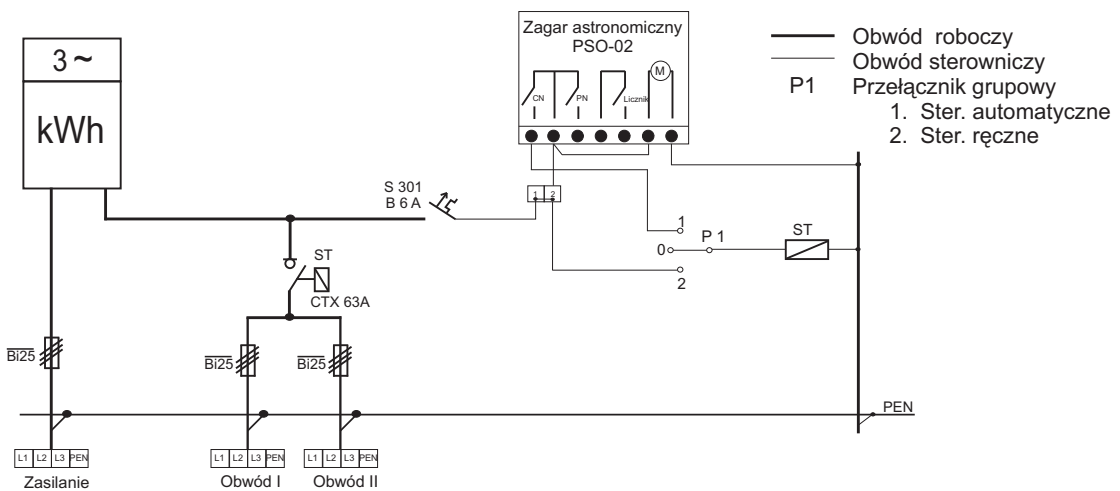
3 ~

kWh

Zagar astronomiczny
PSO-02

CN PN Licznik M

Obwód roboczy
Obwód sterowniczy
P1 Przełącznik grupowy
1. Ster. automatyczne
2. Ster. ręczne

S 301
B 6 A

1 2

1
0
P 1
2

ST

ST
CTX 63A

$\overline{Bi25}$

$\overline{Bi25}$

$\overline{Bi25}$

PEN

| L1 | L2 | L3 | PEN |
|---|---|---|---|

Zasilanie

| L1 | L2 | L3 | PEN |
|---|---|---|---|

Obwód I

| L1 | L2 | L3 | PEN |
|---|---|---|---|

Obwód II